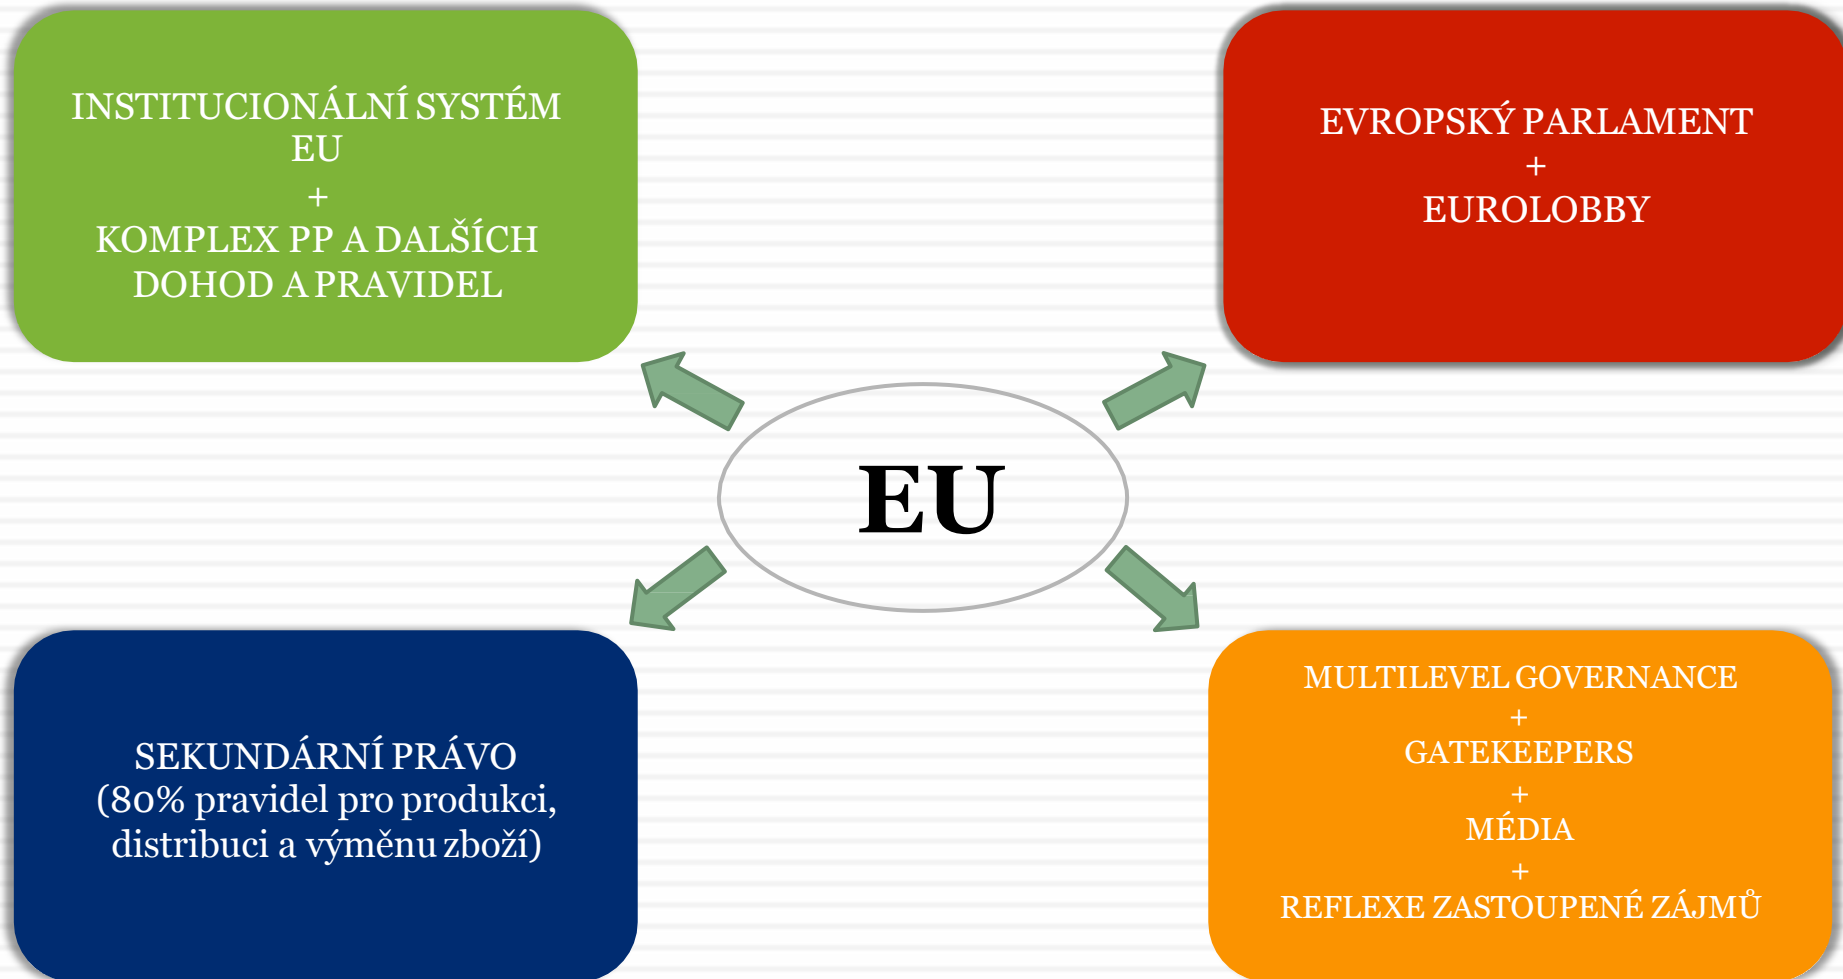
INSTITUCIONÁLNÍ SYSTÉM EU
+
KOMPLEX PP A DALŠÍCH DOHOD A PRAVIDEL

EVROPSKÝ PARLAMENT
+
EUROLOBBY

EU

SEKUNDÁRNÍ PRÁVO
(80% pravidel pro produkci, distribuci a výměnu zboží)

MULTILEVEL GOVERNANCE
+
GATEKEEPERS
+
MÉDIA
+
REFLEXE ZASTOUPENÉ ZÁJMŮ